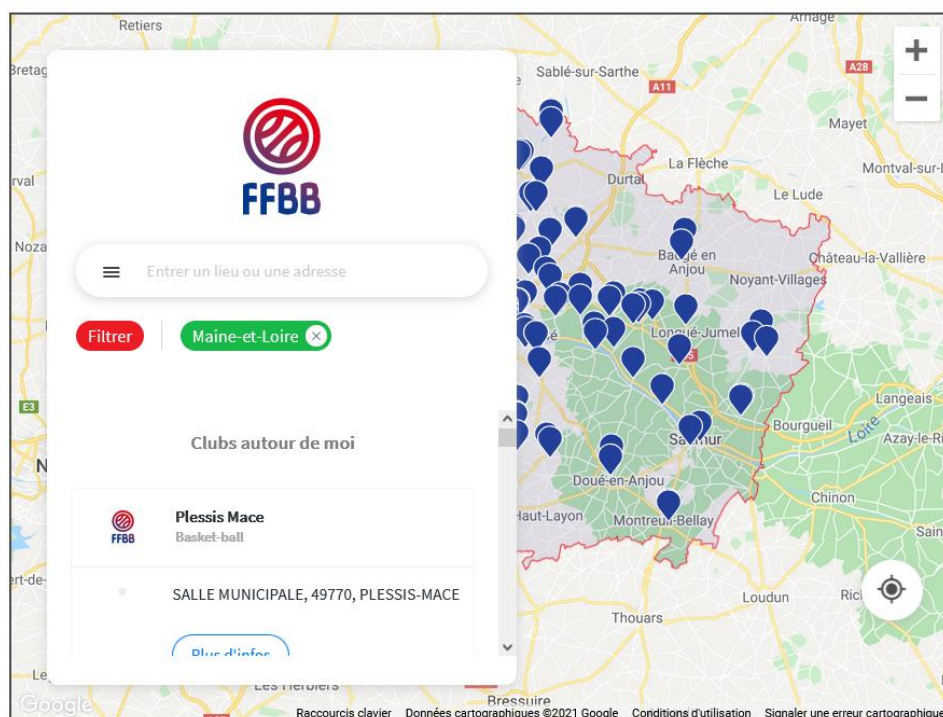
FFBB

Entrer un lieu ou une adresse

Filtrer

Maine-et-Loire

Clubs autour de moi

FFBB

Plessis Mace

Basket-ball

SALLE MUNICIPALE, 49770, PLESSIS-MACE

Plus d'infos

Retiers
Bretag
rval
Noza
E3
N
ert-de-
Le
Sablé-sur-Sarthe
A11
A28
Arnage
Mayet
La Flèche
Montval-sur-L
Durtal
Le Lude
Baugé en Anjou
Château-la-Vallière
Noyant-Villages
Longué-Jumel
Langeais
Bourgueil
Loire
Azay-le-Ri
Saumur
Doué-en-Anjou
Haut-Layon
Montreuil-Bellay
Chinon
Sain
Loudun
Ric
Thouars
Les Herbiers
Bressuire
Google
Raccourcis clavier
Données cartographiques ©2021 Google
Conditions d'utilisation
Signaler une erreur cartographique